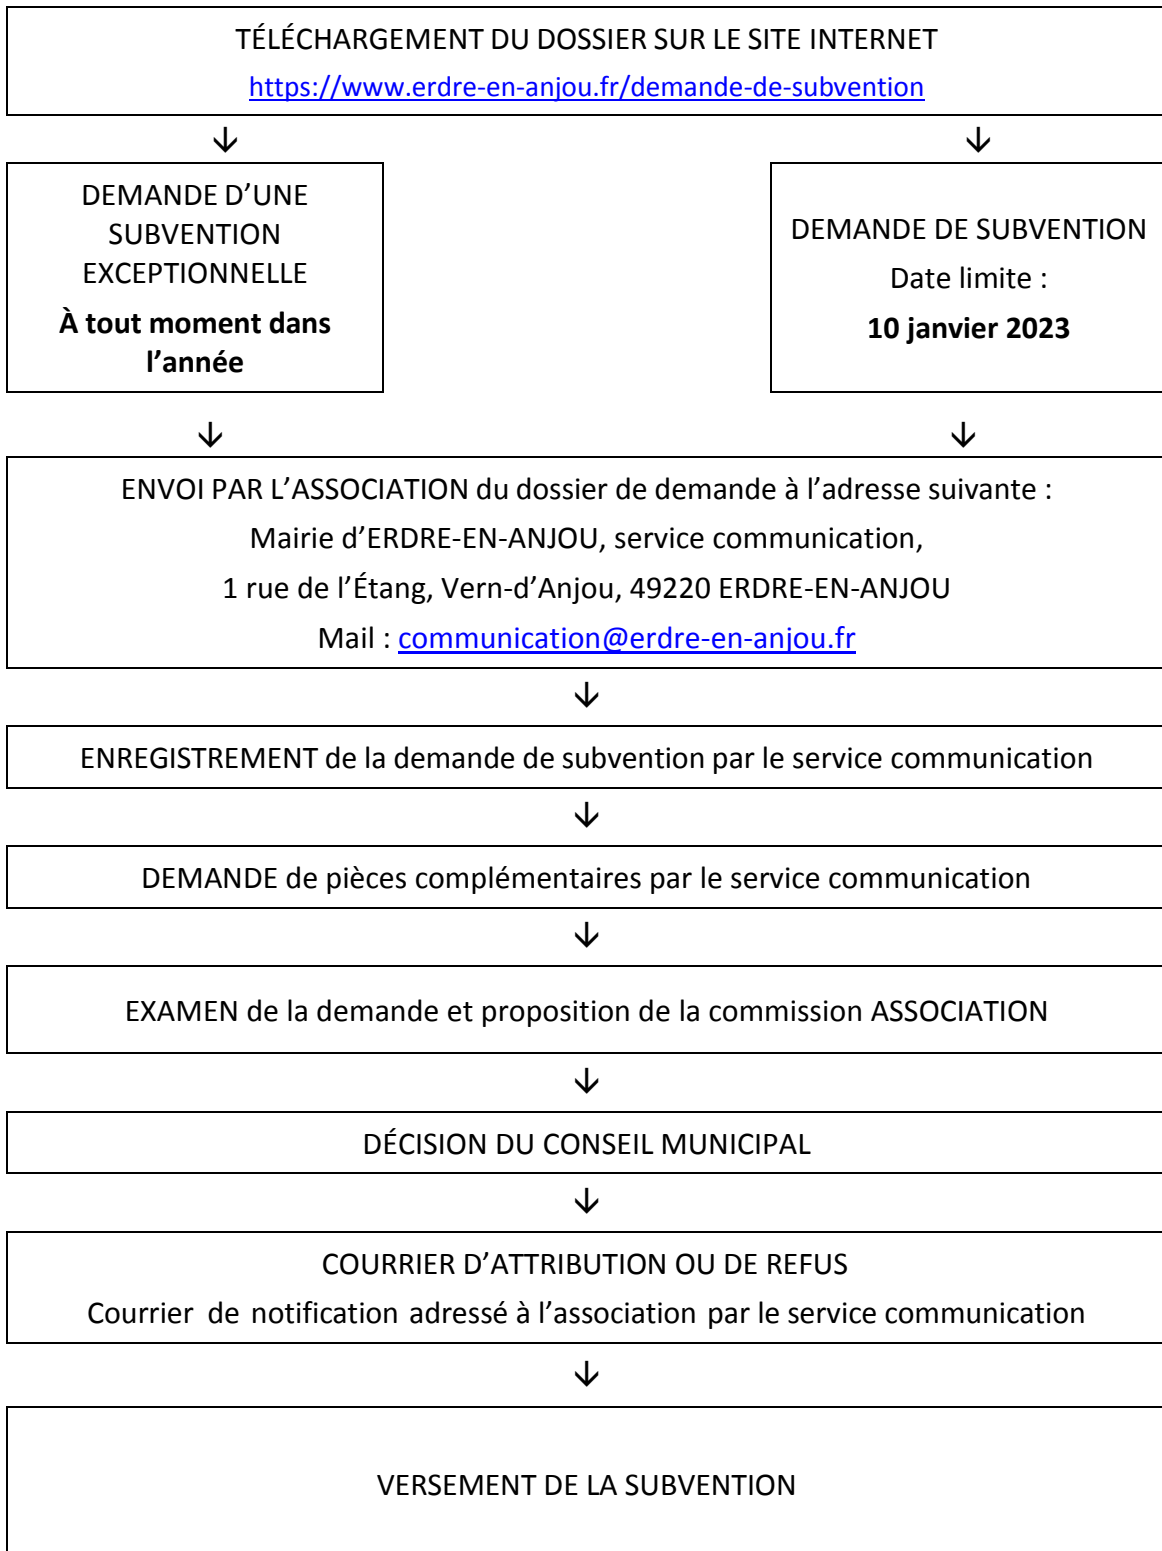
TÉLÉCHARGEMENT DU DOSSIER SUR LE SITE INTERNET
https://www.erdre-en-anjou.fr/demande-de-subvention

↓ ↓

DEMANDE D'UNE SUBVENTION EXCEPTIONNELLE
**À tout moment dans l'année**

DEMANDE DE SUBVENTION
Date limite :
**10 janvier 2023**

↓ ↓

ENVOI PAR L'ASSOCIATION du dossier de demande à l'adresse suivante :
Mairie d'ERDRE-EN-ANJOU, service communication,
1 rue de l'Étang, Vern-d'Anjou, 49220 ERDRE-EN-ANJOU
Mail : communication@erdre-en-anjou.fr

↓

ENREGISTREMENT de la demande de subvention par le service communication

↓

DEMANDE de pièces complémentaires par le service communication

↓

EXAMEN de la demande et proposition de la commission ASSOCIATION

↓

DÉCISION DU CONSEIL MUNICIPAL

↓

COURRIER D'ATTRIBUTION OU DE REFUS
Courrier de notification adressé à l'association par le service communication

↓

VERSEMENT DE LA SUBVENTION